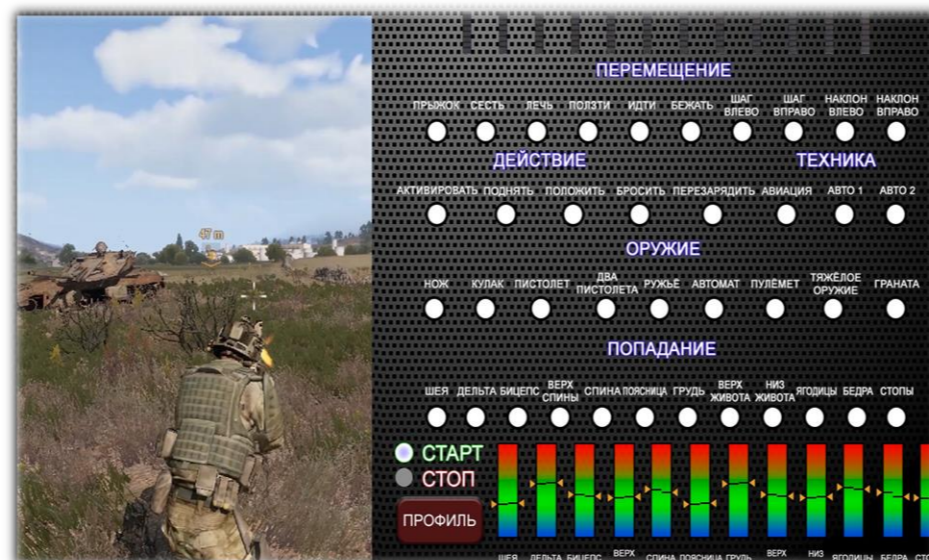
47 m

ПЕРЕМЕЩЕНИЕ

ПРЫЖОК СЕСТЬ ЛЕЧЬ ПОЛЗТИ ИДТИ БЕЖАТЬ ШАГ ВЛЕВО ШАГ ВПРАВО НАКЛОН ВЛЕВО НАКЛОН ВПРАВО

ДЕЙСТВИЕ

ТЕХНИКА

АКТИВИРОВАТЬ ПОДНЯТЬ ПОЛОЖИТЬ БРОСИТЬ ПЕРЕЗАРЯДИТЬ АВИАЦИЯ АВТО 1 АВТО 2

ОРУЖИЕ

НОЖ КУЛАК ПИСТОЛЕТ ДВА ПИСТОЛЕТА РУЖЬЁ АВТОМАТ ПУЛЁМЕТ ТЯЖЁЛОЕ ОРУЖИЕ ГРАНАТА

ПОПАДАНИЕ

ШЕЯ ДЕЛЬТА БИЦЕПС ВЕРХ СПИНЫ СПИНА ПОЯСНИЦА ГРУДЬ ВЕРХ ЖИВОТА НИЗ ЖИВОТА ЯГОДИЦЫ БЕДРА СТОПЫ

СТАРТ
СТОП
ПРОФИЛЬ

ШЕЯ ДЕЛЬТА БИЦЕПС ВЕРХ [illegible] СПИНА ПОЯСНИЦА ГРУДЬ ВЕРХ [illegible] НИЗ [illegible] ЯГОДИЦЫ БЕДРА СТО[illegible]